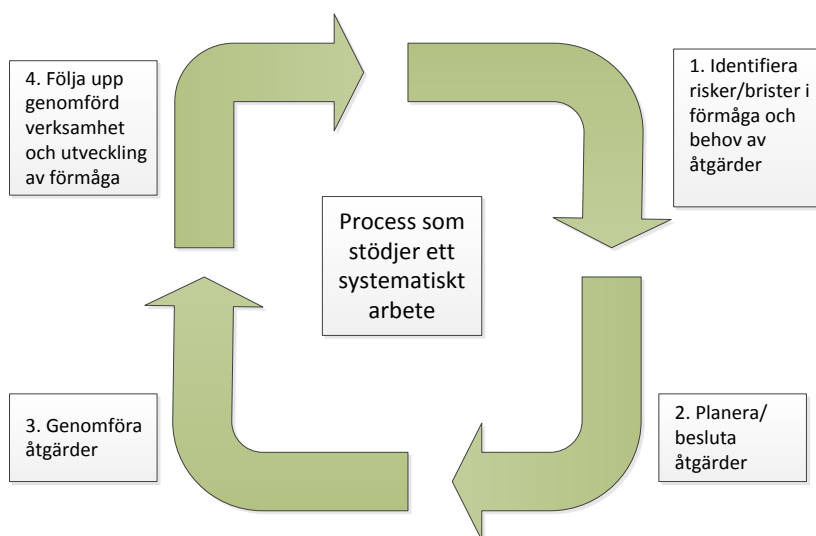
1. Identifiera risker/brister i förmåga och behov av åtgärder

Process som stödjer ett systematiskt arbete

2. Planera/ besluta åtgärder

3. Genomföra åtgärder

4. Följa upp genomförd verksamhet och utveckling av förmåga